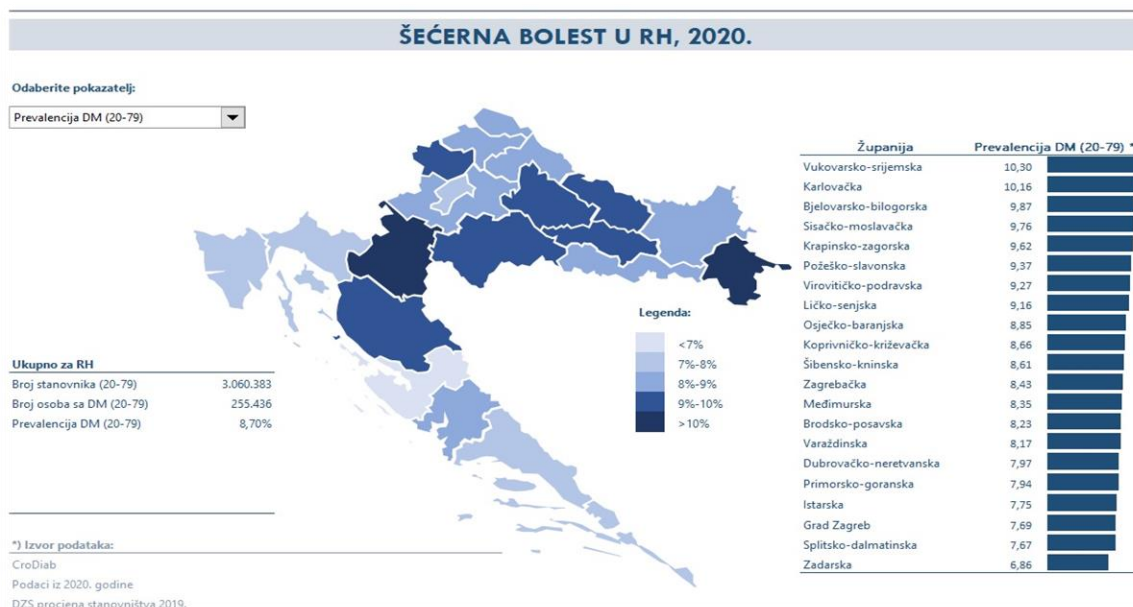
ŠEĆERNA BOLEST U RH, 2020.

Odaberite pokazatelj:

Prevalencija DM (20-79)

Legenda:
<7%
7%-8%
8%-9%
9%-10%
>10%

Ukupno za RH

| | |
|---|---|
| Broj stanovnika (20-79) | 3.060.383 |
| Broj osoba sa DM (20-79) | 255.436 |
| Prevalencija DM (20-79) | 8,70% |

*) Izvor podataka:
CroDiab
Podaci iz 2020. godine
DZS procjena stanovništva 2019.

| Županija | Prevalencija DM (20-79) * |
|---|---|
| Vukovarsko-srijemska | 10,30 |
| Karlovačka | 10,16 |
| Bjelovarsko-bilogorska | 9,87 |
| Sisačko-moslavačka | 9,76 |
| Krapinsko-zagorska | 9,62 |
| Požeško-slavonska | 9,37 |
| Virovitičko-podravska | 9,27 |
| Ličko-senjska | 9,16 |
| Osječko-baranjska | 8,85 |
| Koprivničko-križevačka | 8,66 |
| Šibensko-kninska | 8,61 |
| Zagrebačka | 8,43 |
| Međimurska | 8,35 |
| Brodsko-posavska | 8,23 |
| Varaždinska | 8,17 |
| Dubrovačko-neretvanska | 7,97 |
| Primorsko-goranska | 7,94 |
| Istarska | 7,75 |
| Grad Zagreb | 7,69 |
| Splitsko-dalmatinska | 7,67 |
| Zadarska | 6,86 |